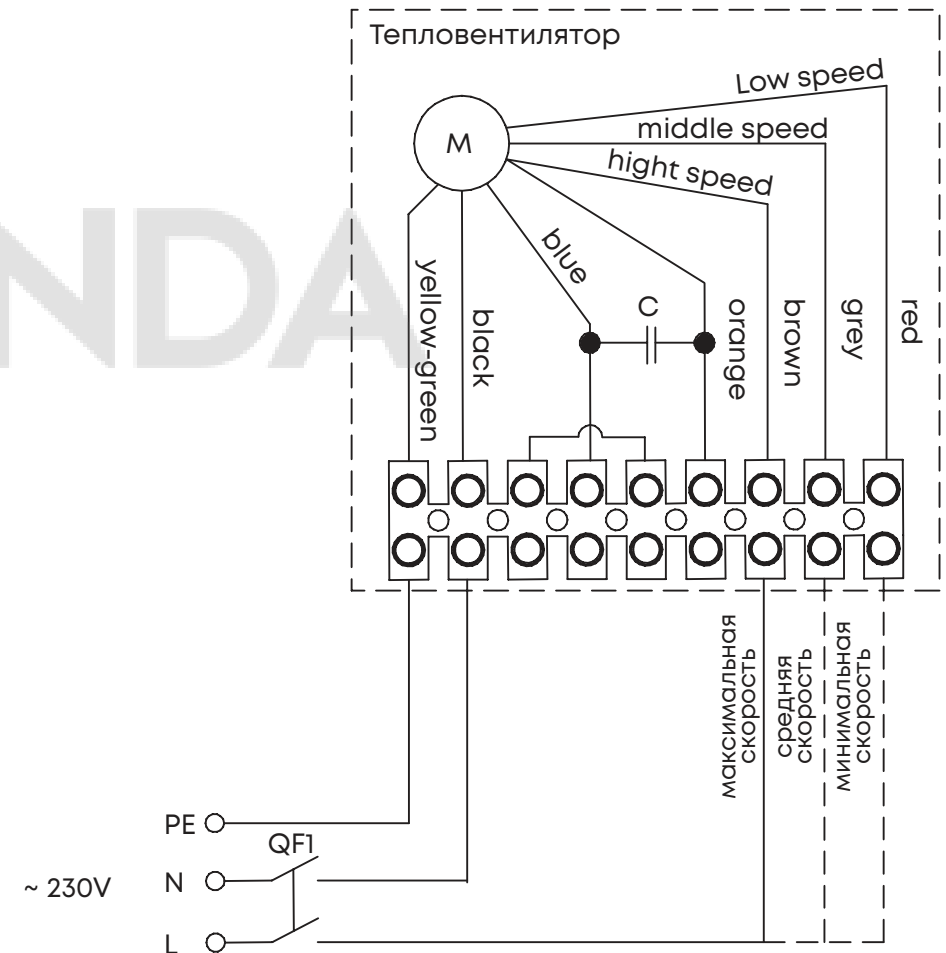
Тепловентилятор

Low speed

middle speed

hight speed

M

blue

C

yellow-green

black

orange

brown

grey

red

максимальная скорость

средняя скорость

минимальная скорость

PE

QF1

~ 230V

N

L

NDA